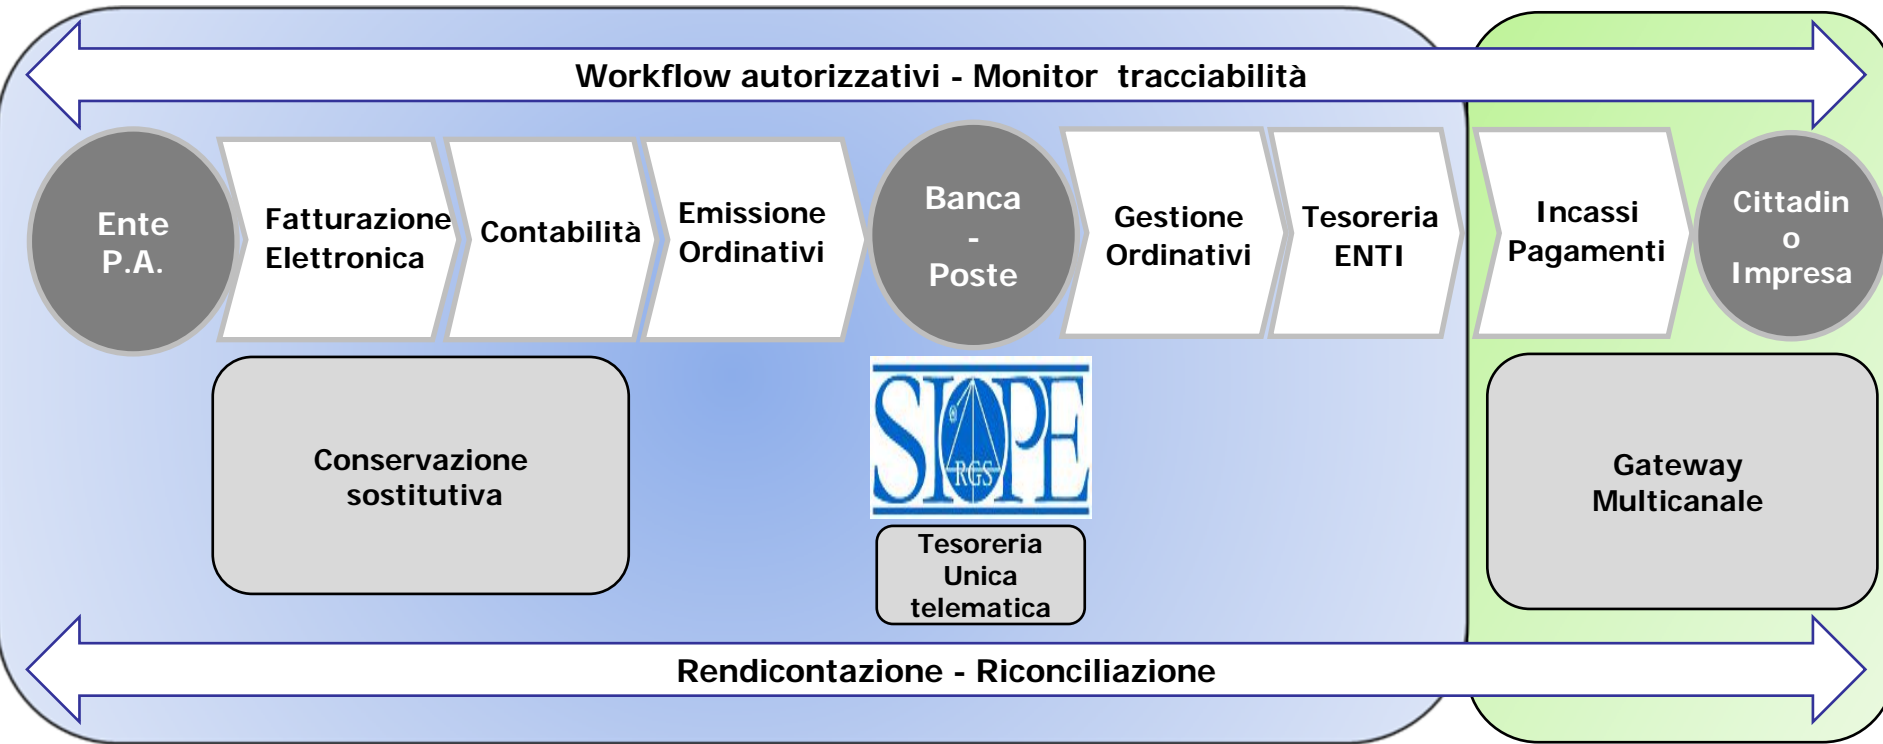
Workflow autorizzativi - Monitor tracciabilità

Ente P.A.

Fatturazione Elettronica

Contabilità

Emissione Ordinativi

Banca - Poste

Gestione Ordinativi

Tesoreria ENTI

Incassi Pagamenti

Cittadin o Impresa

Conservazione sostitutiva

SIOPE RGS

Tesoreria Unica telematica

Gateway Multicanale

Rendicontazione - Riconciliazione